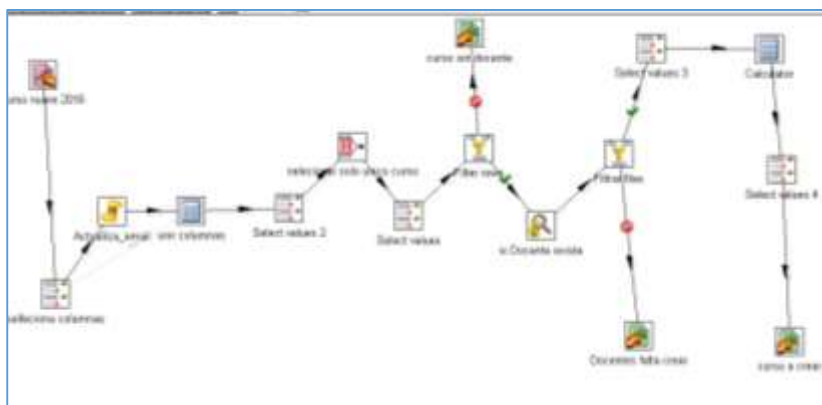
urso nuevo 2016

selecciona columnas

Actualiza_email

unir columnas

Select values 2

selecciona solo para curso

Select values

Filter rows

curso sin docente

v.Docente existe

Filter rows

Docentes falta crear

Select values 3

Calculator

Select values 4

curso a crear